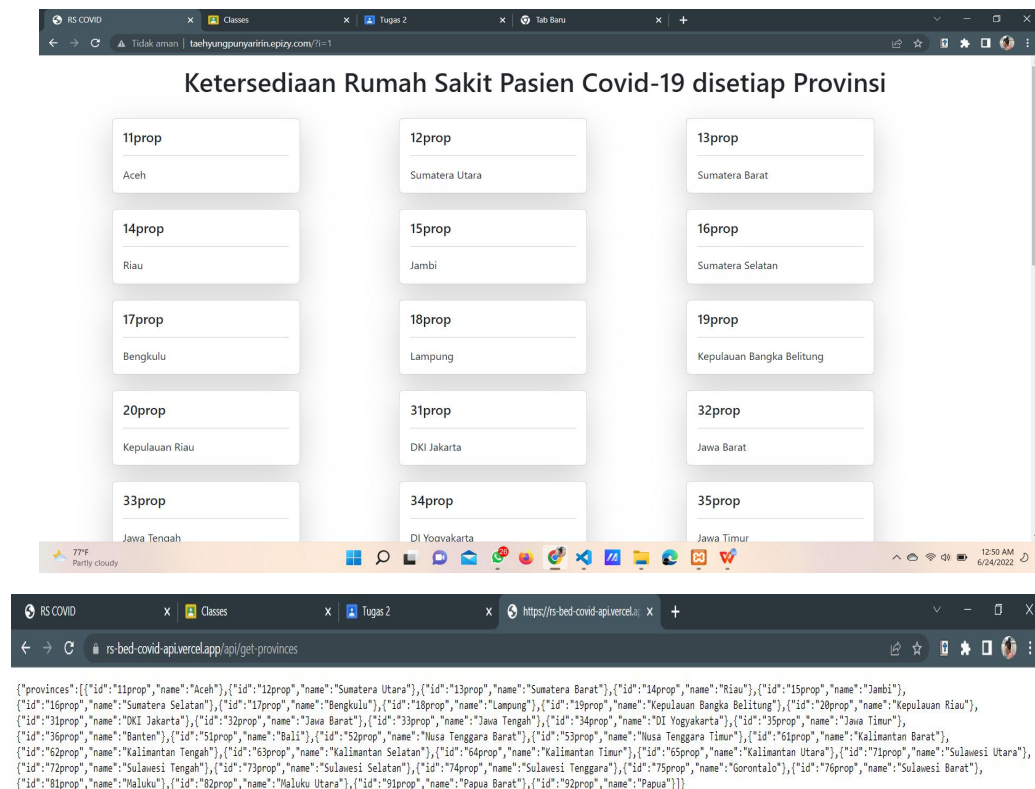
RS COVID × Classes × Tugas 2 × Tab Baru × +

Tidak aman | taehyungpunyaririn.epizy.com/?i=1

Ketersediaan Rumah Sakit Pasien Covid-19 disetiap Provinsi

11prop

Aceh

12prop

Sumatera Utara

13prop

Sumatera Barat

14prop

Riau

15prop

Jambi

16prop

Sumatera Selatan

17prop

Bengkulu

18prop

Lampung

19prop

Kepulauan Bangka Belitung

20prop

Kepulauan Riau

31prop

DKI Jakarta

32prop

Jawa Barat

33prop

Jawa Tengah

34prop

DI Yogyakarta

35prop

Jawa Timur

77°F
Partly cloudy

12:50 AM
6/24/2022

RS COVID × Classes × Tugas 2 × https://rs-bed-covid-api.vercel.a × +

rs-bed-covid-api.vercel.app/api/get-provinces

{"provinces":[{"id":"11prop","name":"Aceh"},{"id":"12prop","name":"Sumatera Utara"},{"id":"13prop","name":"Sumatera Barat"},{"id":"14prop","name":"Riau"},{"id":"15prop","name":"Jambi"},{"id":"16prop","name":"Sumatera Selatan"},{"id":"17prop","name":"Bengkulu"},{"id":"18prop","name":"Lampung"},{"id":"19prop","name":"Kepulauan Bangka Belitung"},{"id":"20prop","name":"Kepulauan Riau"},{"id":"31prop","name":"DKI Jakarta"},{"id":"32prop","name":"Jawa Barat"},{"id":"33prop","name":"Jawa Tengah"},{"id":"34prop","name":"DI Yogyakarta"},{"id":"35prop","name":"Jawa Timur"},{"id":"36prop","name":"Banten"},{"id":"51prop","name":"Bali"},{"id":"52prop","name":"Nusa Tenggara Barat"},{"id":"53prop","name":"Nusa Tenggara Timur"},{"id":"61prop","name":"Kalimantan Barat"},{"id":"62prop","name":"Kalimantan Tengah"},{"id":"63prop","name":"Kalimantan Selatan"},{"id":"64prop","name":"Kalimantan Timur"},{"id":"65prop","name":"Kalimantan Utara"},{"id":"71prop","name":"Sulawesi Utara"},{"id":"72prop","name":"Sulawesi Tengah"},{"id":"73prop","name":"Sulawesi Selatan"},{"id":"74prop","name":"Sulawesi Tenggara"},{"id":"75prop","name":"Gorontalo"},{"id":"76prop","name":"Sulawesi Barat"},{"id":"81prop","name":"Maluku"},{"id":"82prop","name":"Maluku Utara"},{"id":"91prop","name":"Papua Barat"},{"id":"92prop","name":"Papua"}]}